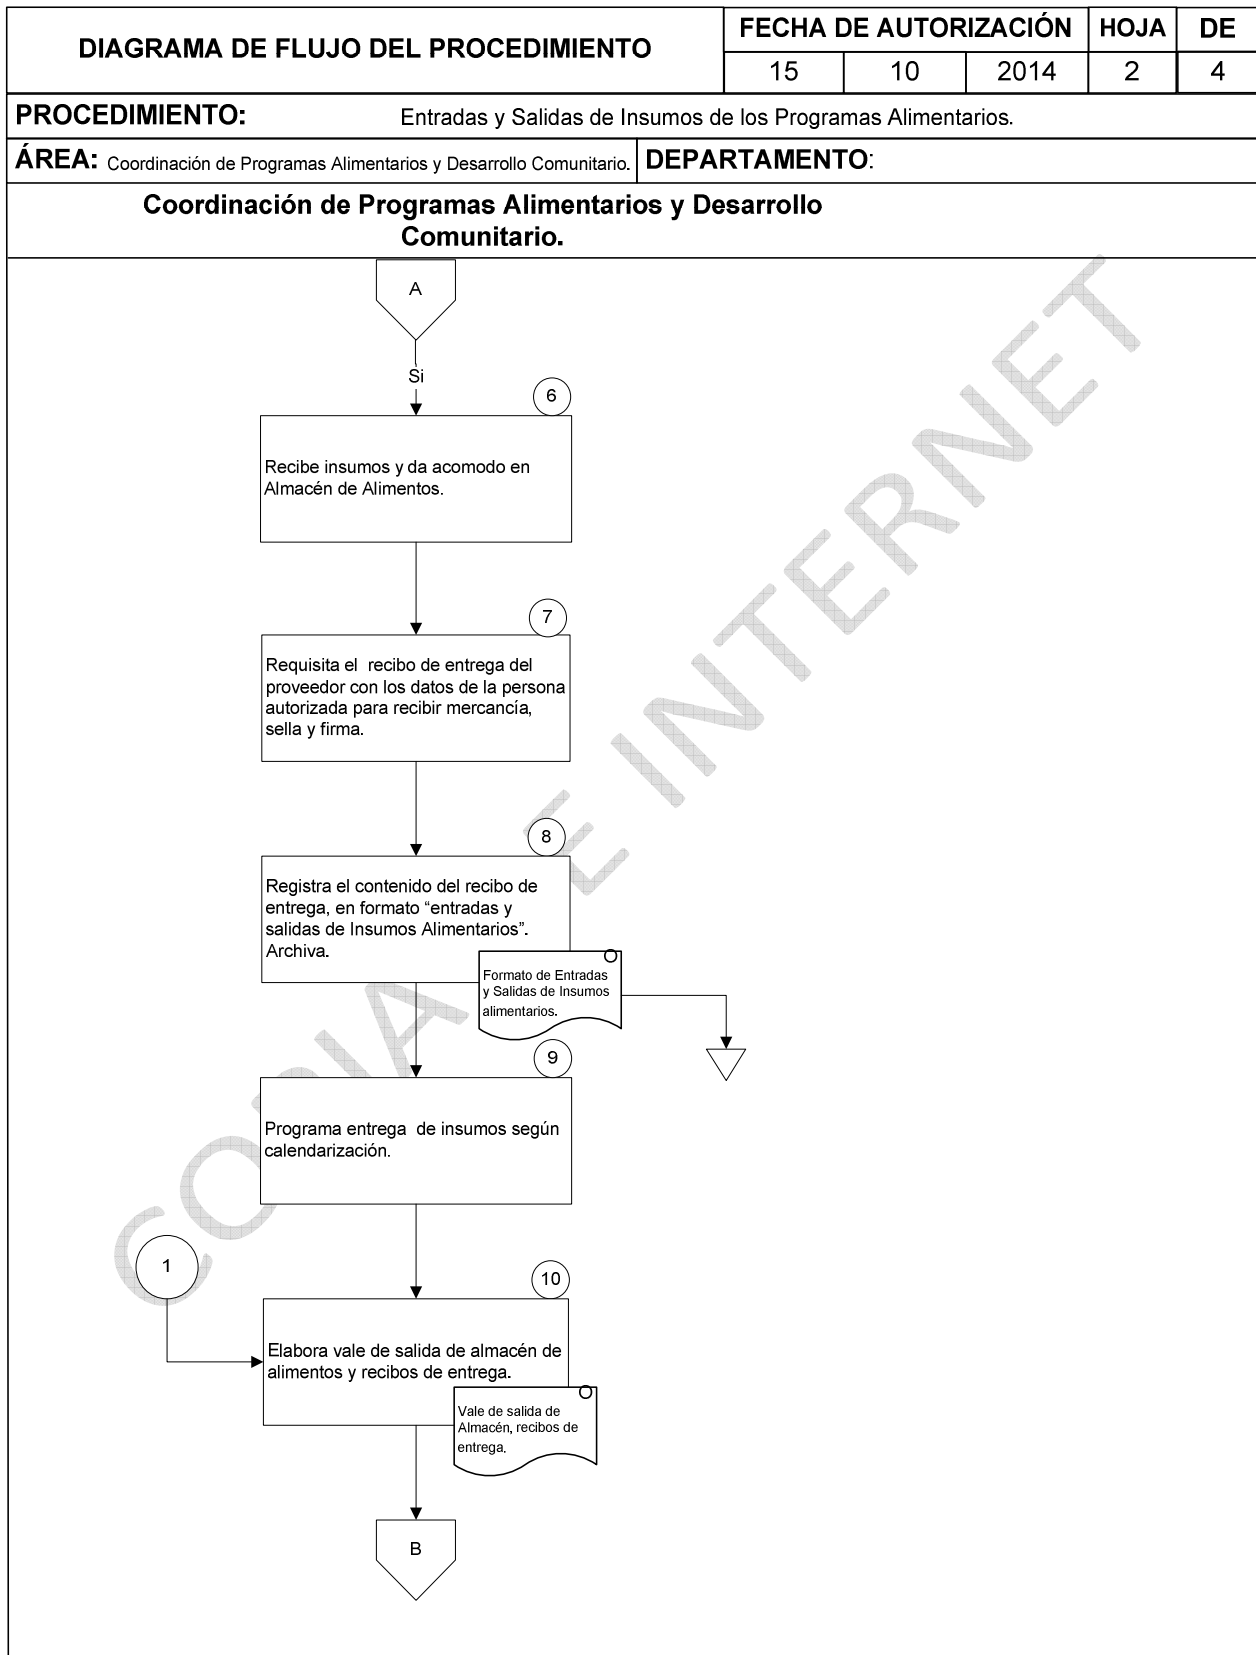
| DIAGRAMA DE FLUJO DEL PROCEDIMIENTO | FECHA DE AUTORIZACIÓN | | | HOJA | DE |
|---|---|---|---|---|---|
| | 15 | 10 | 2014 | 2 | 4 |

PROCEDIMIENTO: Entradas y Salidas de Insumos de los Programas Alimentarios.

ÁREA: Coordinación de Programas Alimentarios y Desarrollo Comunitario. DEPARTAMENTO:

Coordinación de Programas Alimentarios y Desarrollo Comunitario.

A

Si

6

Recibe insumos y da acomodo en Almacén de Alimentos.

7

Requisita el recibo de entrega del proveedor con los datos de la persona autorizada para recibir mercancía, sella y firma.

8

Registra el contenido del recibo de entrega, en formato "entradas y salidas de Insumos Alimentarios". Archiva.

Formato de Entradas y Salidas de Insumos alimentarios.

9

Programa entrega de insumos según calendarización.

1

10

Elabora vale de salida de almacén de alimentos y recibos de entrega.

Vale de salida de Almacén, recibos de entrega.

B

COPIA DE INTERNET